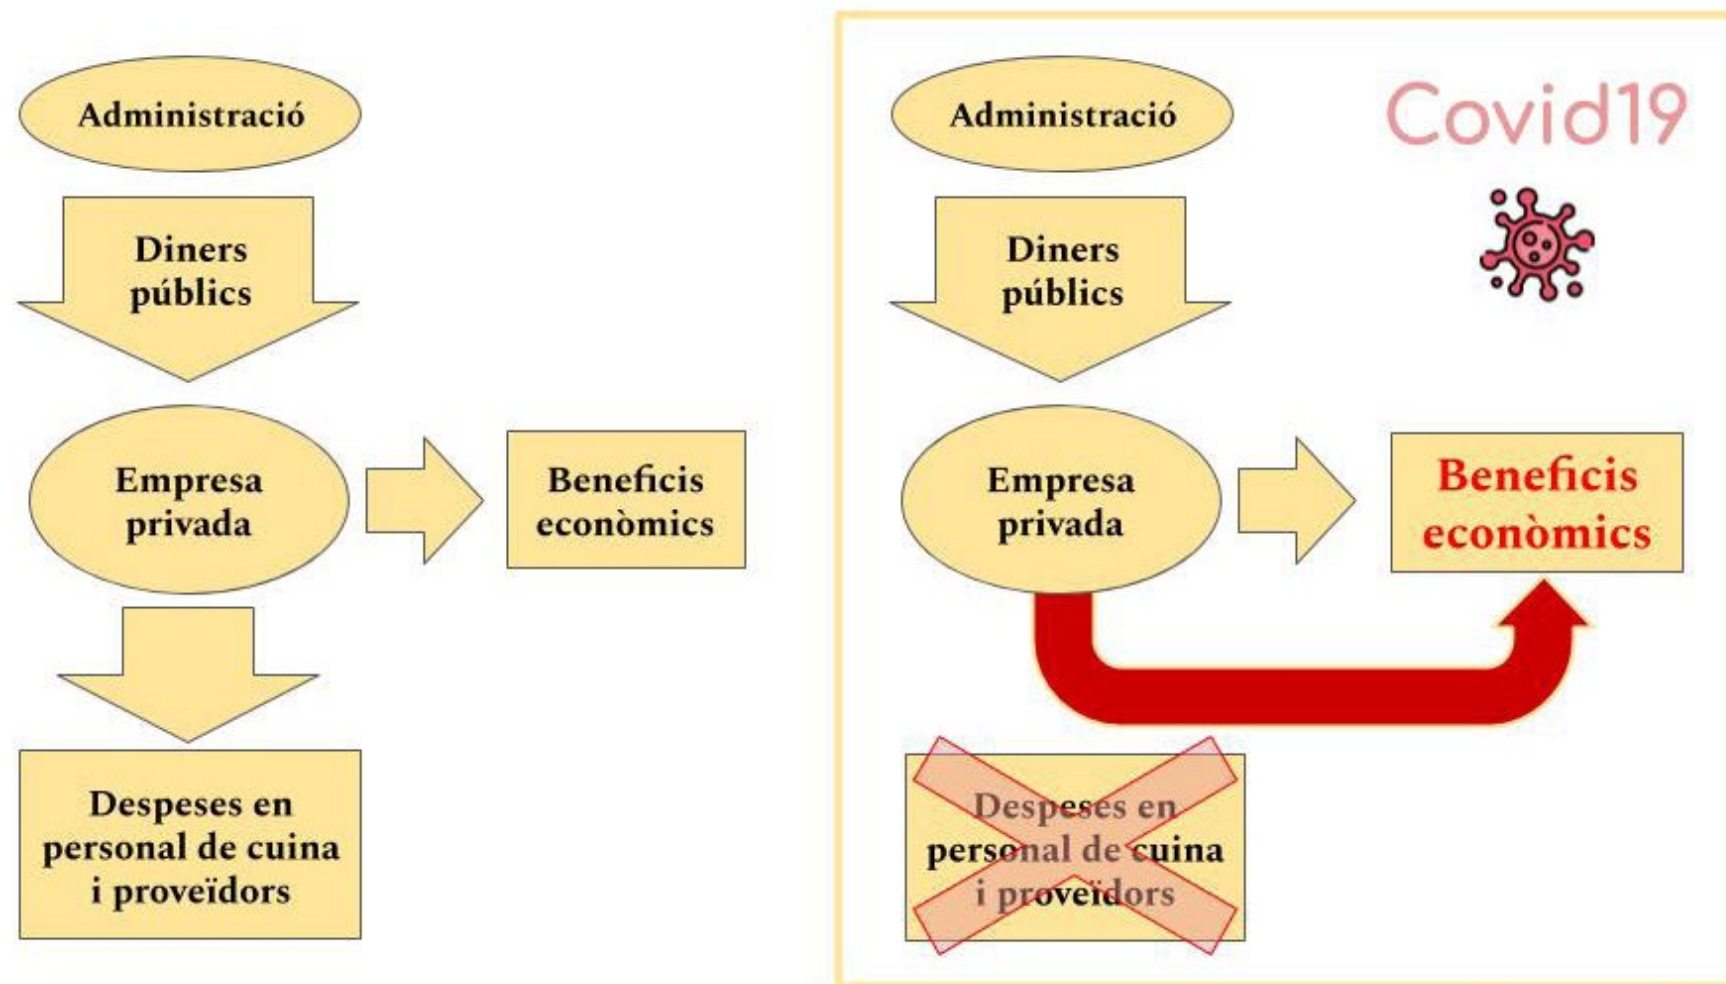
Administració

Diners públics

Empresa privada

Beneficis econòmics

Despeses en personal de cuina i proveïdors

Administració

Covid19

Diners públics

Empresa privada

Beneficis econòmics

Despeses en personal de cuina i proveïdors